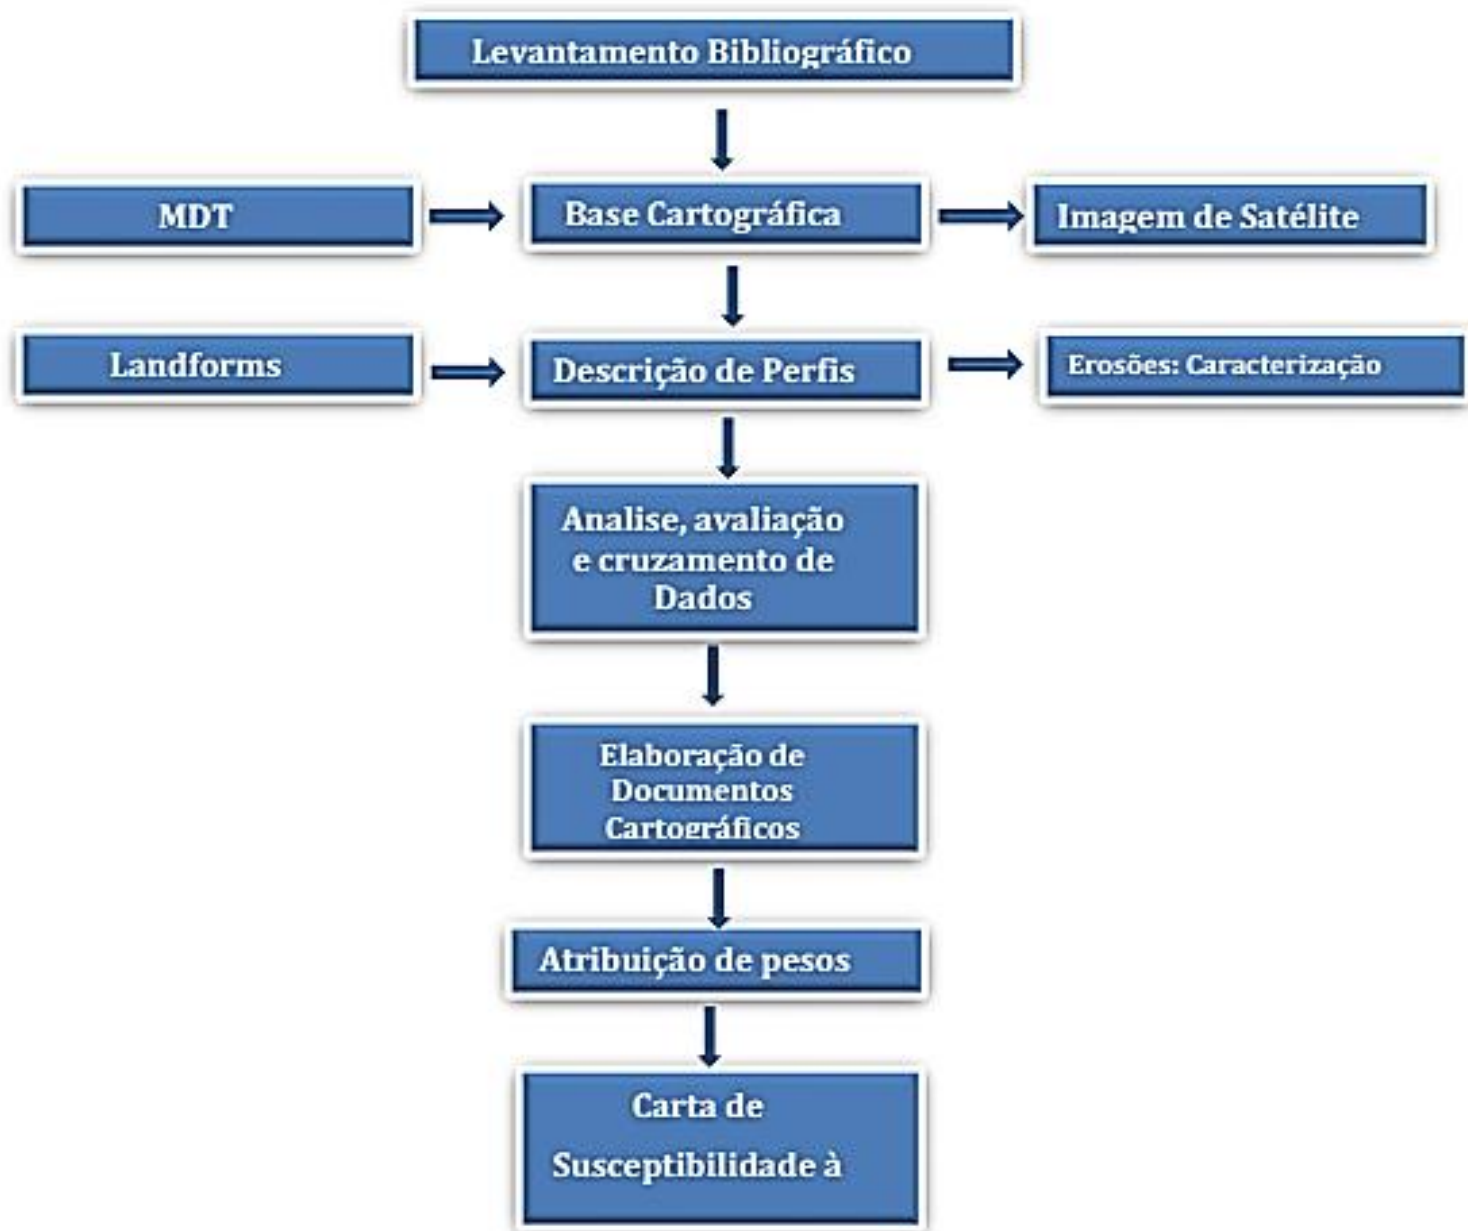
Levantamento Bibliográfico

MDT

Base Cartográfica

Imagem de Satélite

Landforms

Descrição de Perfis

Erosões: Caracterização

Analise, avaliação e cruzamento de Dados

Elaboração de Documentos Cartográficos

Atribuição de pesos

Carta de

Susceptibilidade à